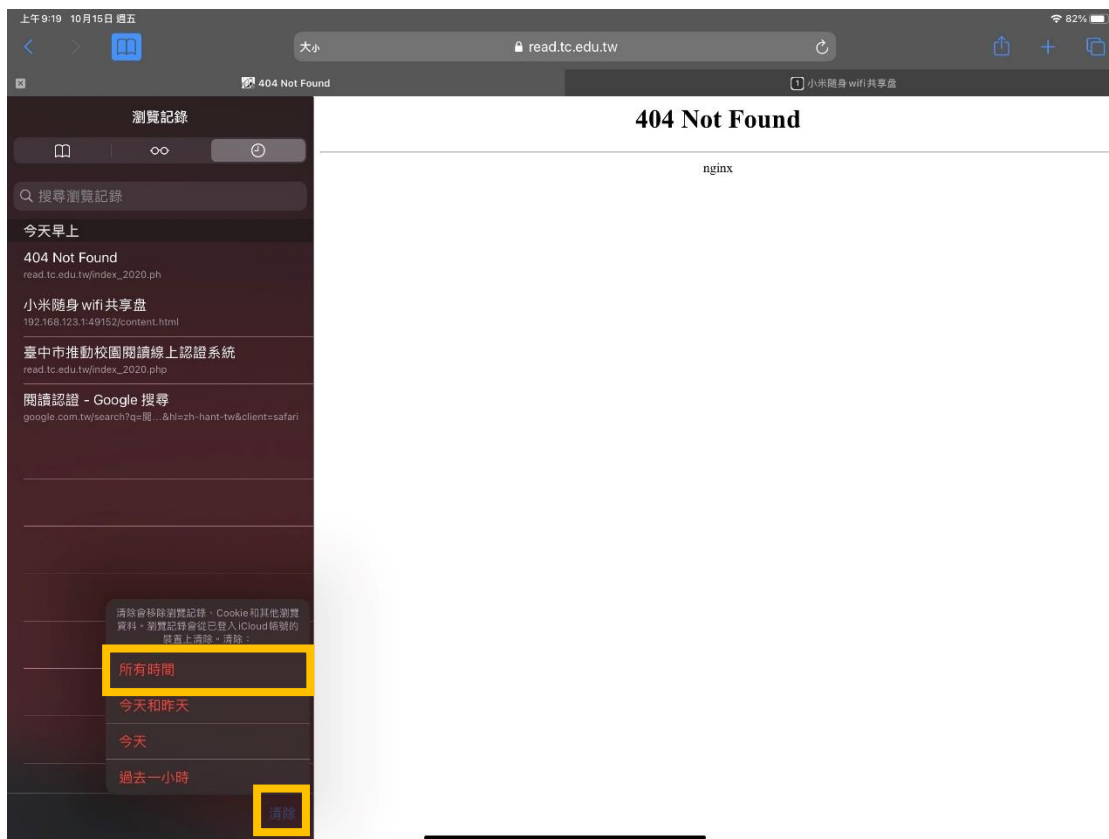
上午9:19 10月15日 週五

82%

大小

read.tc.edu.tw

404 Not Found

1 小米隨身wifi共享盤

瀏覽記錄

搜尋瀏覽記錄

今天早上

404 Not Found
read.tc.edu.tw/index_2020.ph

小米隨身 wifi 共享盘
192.168.123.1:49152/content.html

臺中市推動校園閱讀線上認證系統
read.tc.edu.tw/index_2020.php

閱讀認證 - Google 搜尋
google.com.tw/search?q=閱...&hl=zh-hant-tw&client=safari

清除會移除瀏覽記錄、Cookie和其他瀏覽資料。瀏覽記錄會從已登入iCloud帳號的裝置上清除。清除：

所有時間

今天和昨天

今天

過去一小時

清除

404 Not Found

nginx